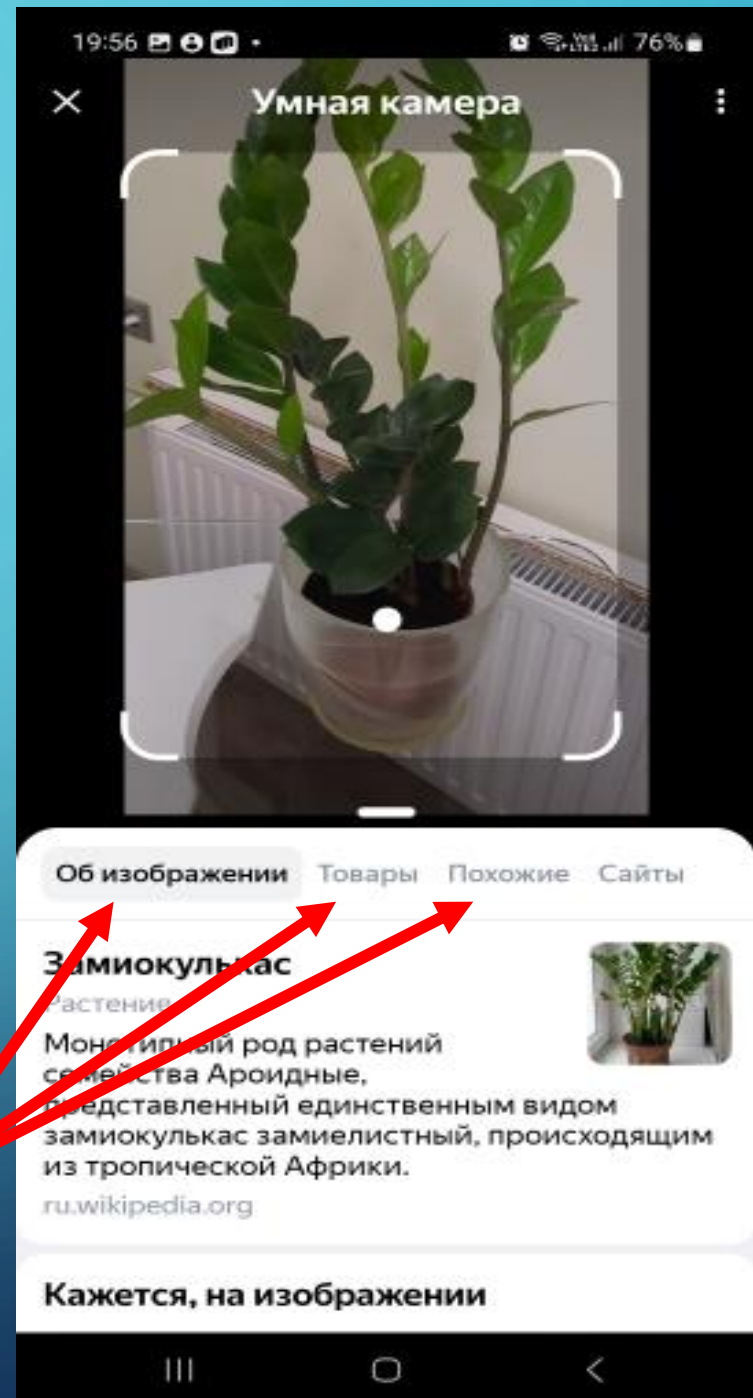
19:56 76%

Умная камера

Об изображении Товары Похожие Сайты

Замиокулькас
Растение
Монотипный род растений семейства Ароидные, представленный единственным видом замиокулькас замиелистный, происходящим из тропической Африки.
ru.wikipedia.org

Кажется, на изображении